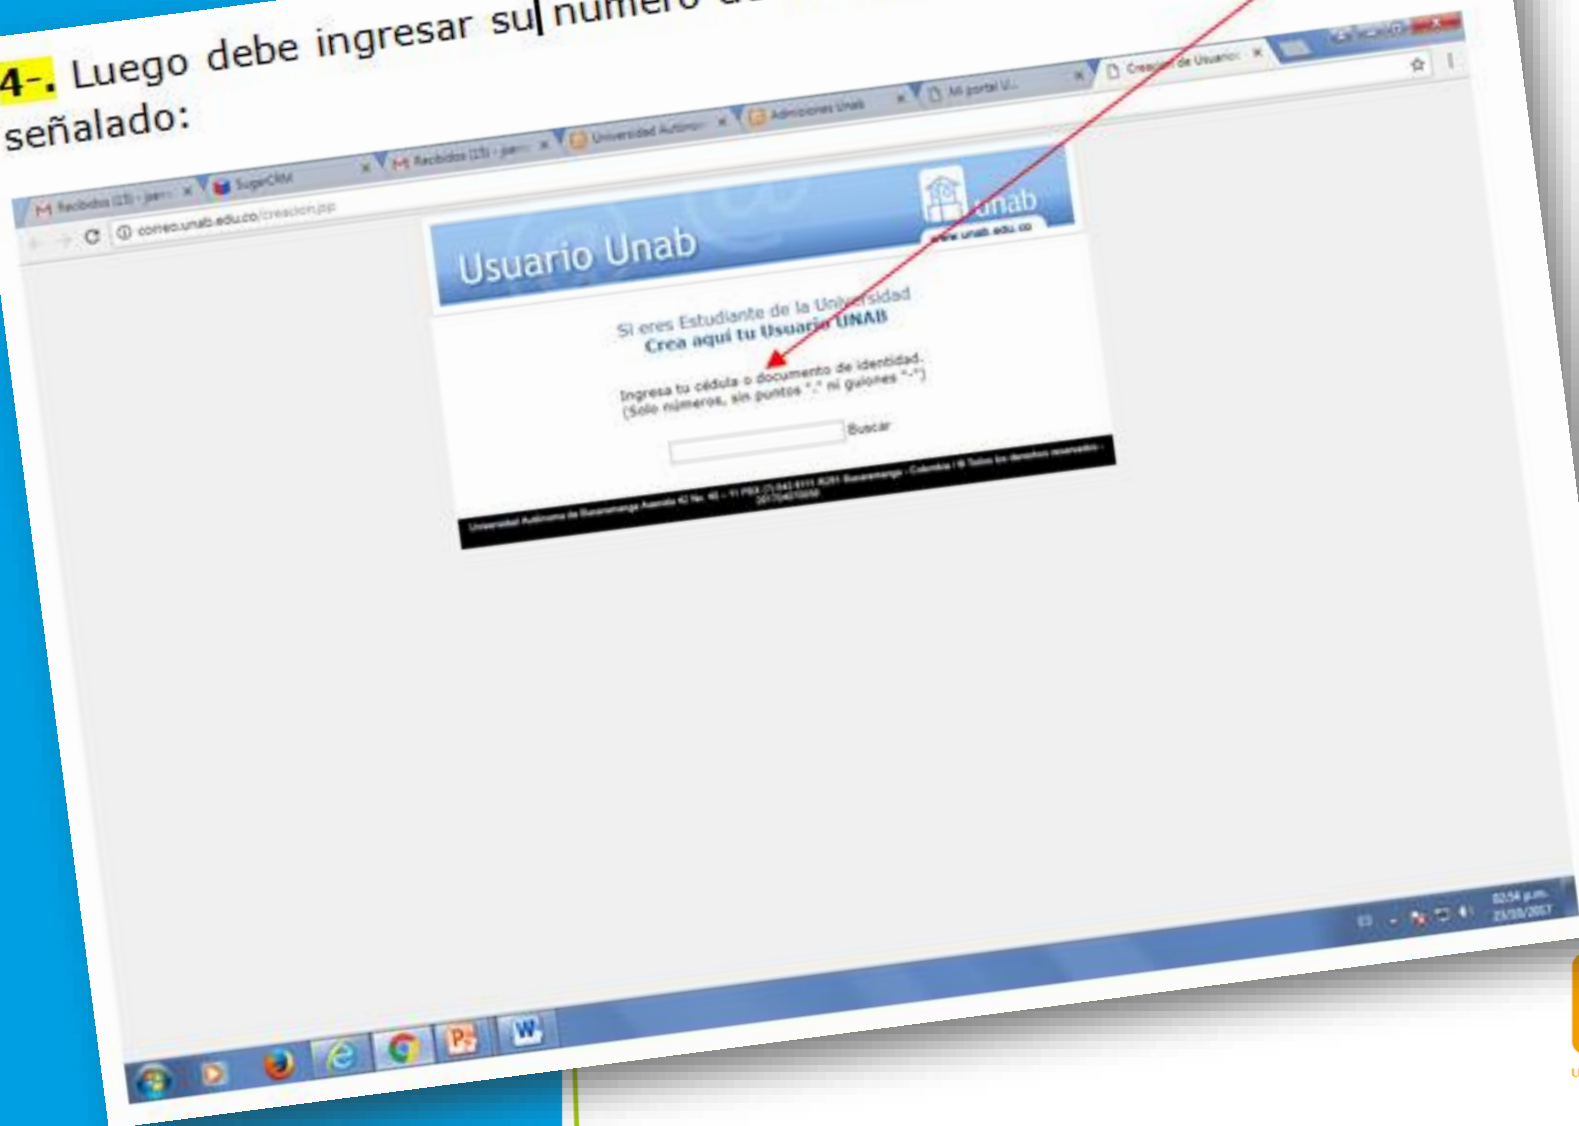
4-. Luego debe ingresar su numero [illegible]

señalado:

Recibidos (13) - jam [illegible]

SugarCRM

Recibidos (13) - jam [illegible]

Universidad Autono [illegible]

Admisiones Unab

Mi portal U...

Creación de Usuario

correo.unab.edu.co/creacion.jsp

Usuario Unab

unab

www.unab.edu.co

Si eres Estudiante de la Universidad

Crea aquí tu Usuario UNAB

Ingresa tu cédula o documento de identidad.

(Solo números, sin puntos "." ni guiones "-")

Buscar

Universidad Autónoma de Bucaramanga Avenida 42 No. 48 - 11 PBX (7) 643 6111 8281 Bucaramanga - Colombia / © Todos los derechos reservados - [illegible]

02:54 p.m.

23/10/2017